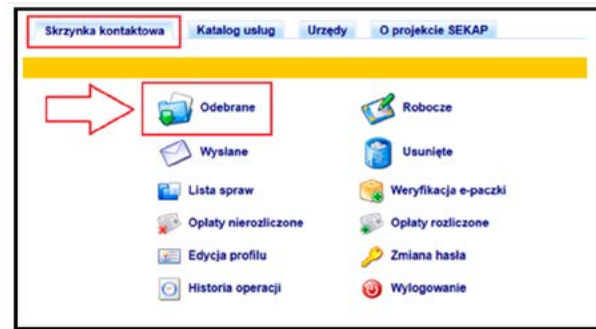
Skrzynka kontaktowa | Katalog usług | Urzędy | O projekcie SEKAP

Odebrane
Robocze
Wysłane
Usunięte
Lista spraw
Weryfikacja e-paczki
Opłaty nierozliczone
Opłaty rozliczone
Edycja profilu
Zmiana hasła
Historia operacji
Wylogowanie